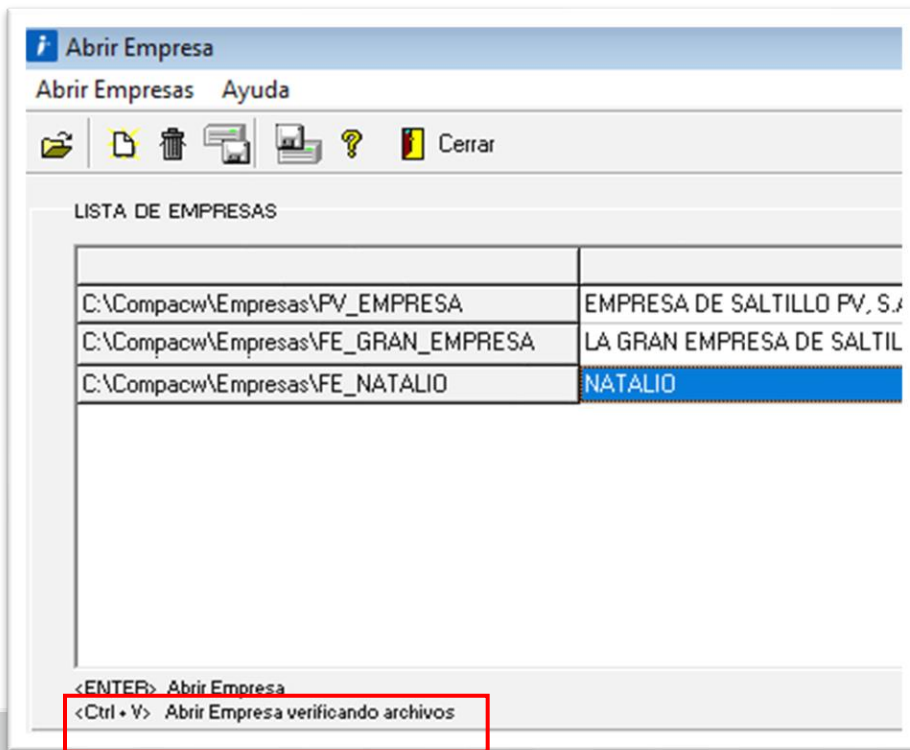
Abrir Empresa

Abrir Empresas Ayuda

Cerrar

LISTA DE EMPRESAS

| | |
|---|---|
| C:\Compacw\Empresas\PV_EMPRESA | EMPRESA DE SALTILLO PV, S.A |
| C:\Compacw\Empresas\FE_GRAN_EMPRESA | LA GRAN EMPRESA DE SALTIL |
| C:\Compacw\Empresas\FE_NATALIO | NATALIO |

<ENTER> Abrir Empresa
<Ctrl + V> Abrir Empresa verificando archivos